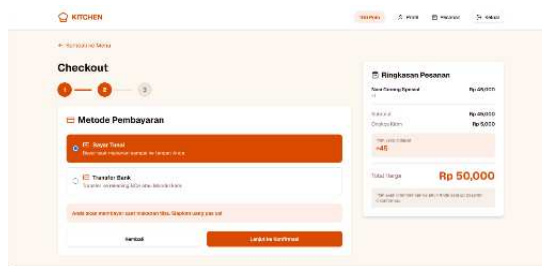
KITCHEN

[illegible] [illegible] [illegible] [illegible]

← Kembali ke Menu

Checkout

1 2 3

Metode Pembayaran

Bayar Tunai
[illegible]

Transfer Bank
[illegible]

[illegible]

Kembali

Lanjut ke Konfirmasi

Ringkasan Pesanan

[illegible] Rp 45,000

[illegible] Rp 45,000
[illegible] Rp 5,000

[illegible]
+45

Total Harga Rp 50,000

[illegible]